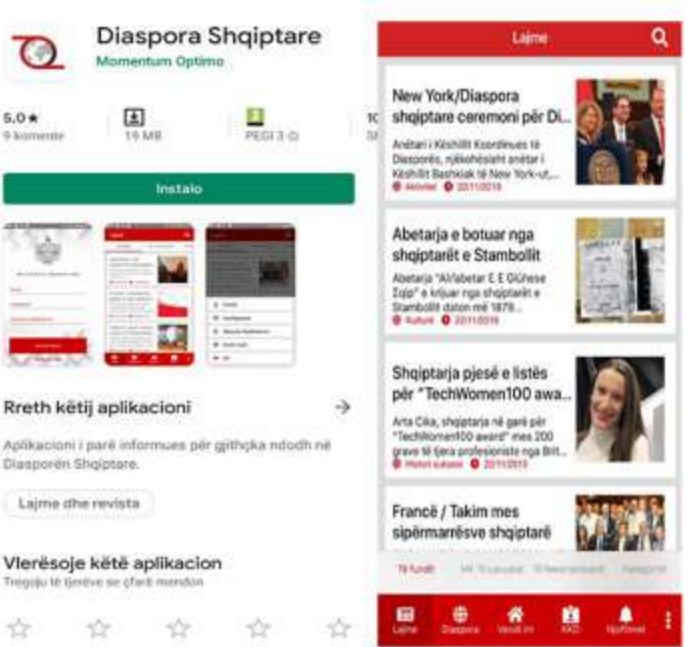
Diaspora Shqiptare
Momentum Optimo

5.0★
9 komente

19 MB

PEGI 3

Instalo

Rreth këtij aplikacioni →

Aplikacioni i parë informues për gjithçka ndodh në Diasporën Shqiptare.

Lajme dhe revista

Vlerësoje këtë aplikacion
Tregoju të tjerëve se çfarë mendon

Lajme

New York/Diaspora shqiptare ceremoni për Di...
Anëtarë i Këshillit Koordinues të Diasporës, njëkohësisht anëtar i Këshillit Bashkiak të New York-ut,...
Aktivitet 22/11/2019

Abetarja e botuar nga shqiptarët e Stambollit
Abetarja "Alfabetar E E Gjuhese Shqip" e krijuar nga shqiptarët e Stambollit daton më 1879...
Kulturë 22/11/2019

Shqiptarja pjesë e listës për "TechWomen100 awa...
Arta Cika, shqiptarja në garë për "TechWomen100 award" mes 200 grave të tjera profesioniste nga Brit...
Histori suksesi 22/11/2019

Francë / Takim mes sipërmarrësve shqiptarë

Të fundit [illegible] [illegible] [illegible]

Lajme Diaspora Vendi im AKD Njoftimet